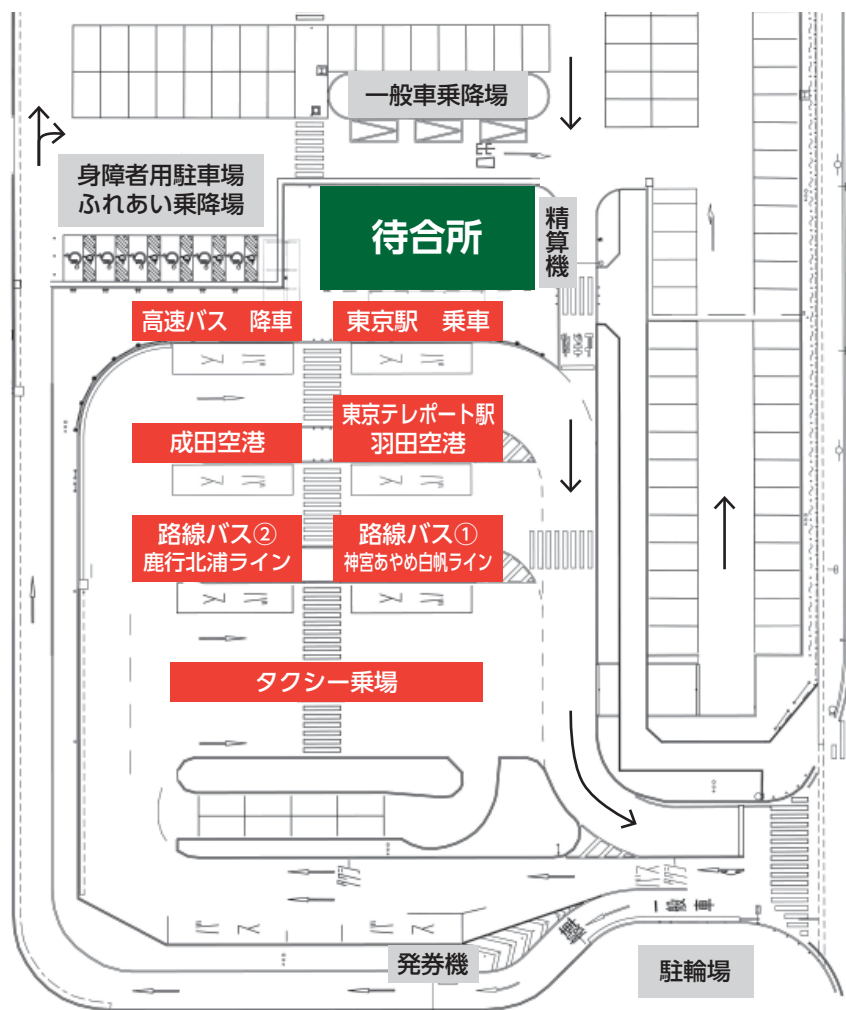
一般車乗降場

身障者用駐車場
ふれあい乗降場

待合所

精算機

高速バス　降車

東京駅　乗車

東京テレポート駅
羽田空港

成田空港

路線バス②
鹿行北浦ライン

路線バス①
神宮あやめ白帆ライン

タクシー乗場

一般車

発券機

駐輪場